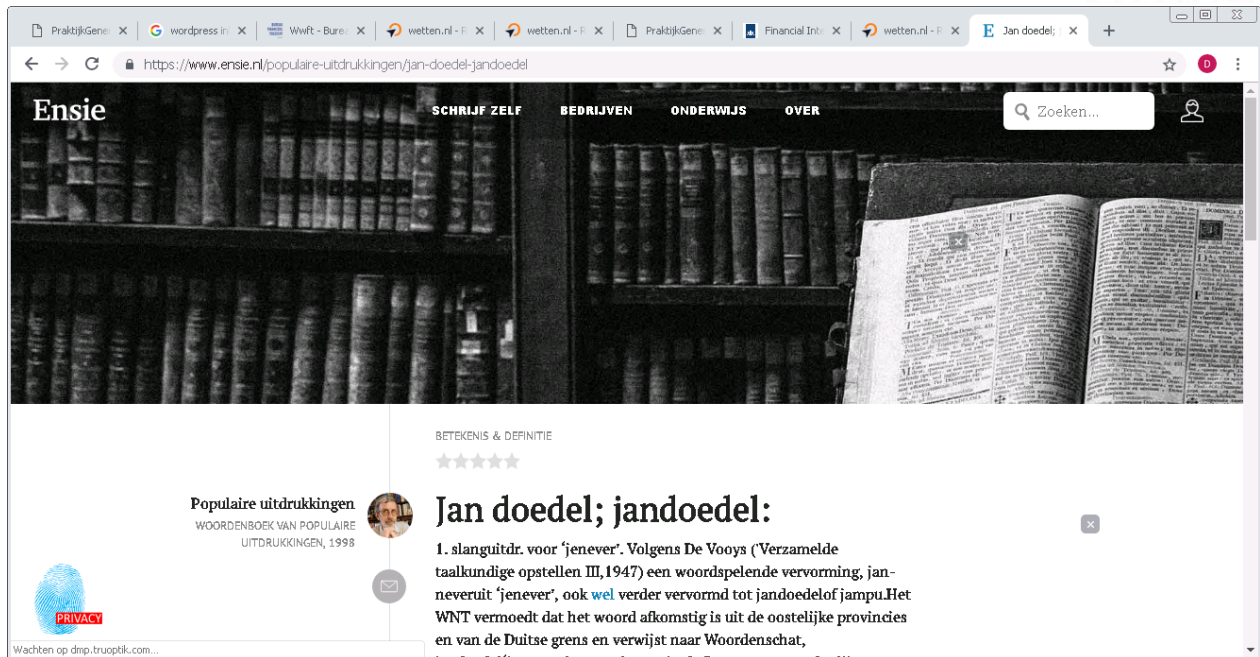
PraktijkGene ×
wordpress in ×
Wwft - Burea ×
wetten.nl - R ×
wetten.nl - R ×
PraktijkGene ×
Financial Inte ×
wetten.nl - R ×
Jan doedel; ×
+

https://www.ensie.nl/populaire-uitdrukkingen/jan-doedel-jandoedel

Ensie
SCHRIJF ZELF
BEDRIJVEN
ONDERWIJS
OVER
Zoeken...

BETEKENIS & DEFINITIE

Populaire uitdrukkingen
WOORDENBOEK VAN POPULAIRE UITDRUKKINGEN, 1998

PRIVACY

Jan doedel; jandoedel:

1. slanguitdr. voor 'jenever'. Volgens De Vooys ('Verzamelde taalkundige opstellen III,1947) een woordspelende vervorming, janneveruit 'jenever', ook wel verder vervormd tot jandoedelof jampu.Het WNT vermoedt dat het woord afkomstig is uit de oostelijke provincies en van de Duitse grens en verwijst naar Woordenschat,

Wachten op dmp.truoptik.com...